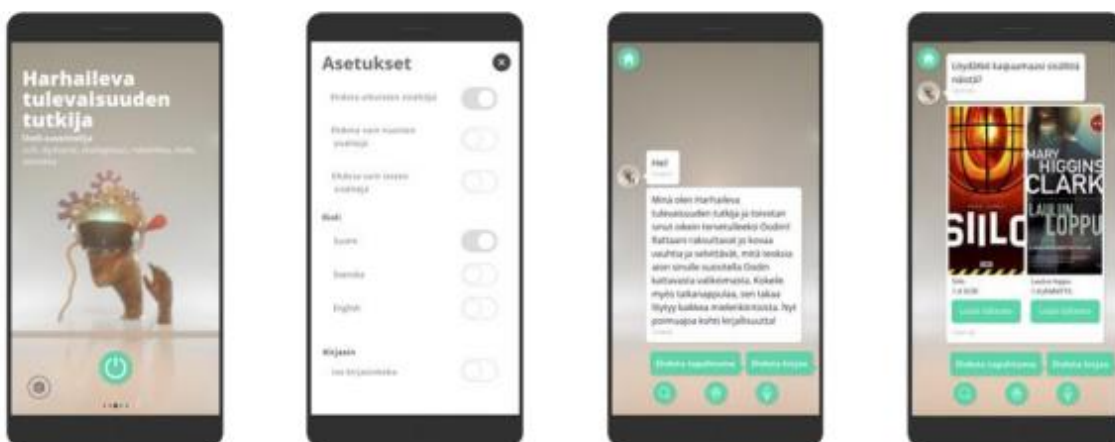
Harhaileva tulevaisuuden tutkija

Asetukset

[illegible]

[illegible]

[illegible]

Kieli

Suomi

Svenska

English

Kirjasto

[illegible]

Hei!

Minä olen Harhaileva tulevaisuuden tutkija ja toivotan sinut oikein tervetulleeksi Oodin! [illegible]

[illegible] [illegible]

Löydätkö kaipaamasi sisältöä näistä?

MARY HIGGINS CLARK

SIILO

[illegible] LOPPU

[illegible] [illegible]

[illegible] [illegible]